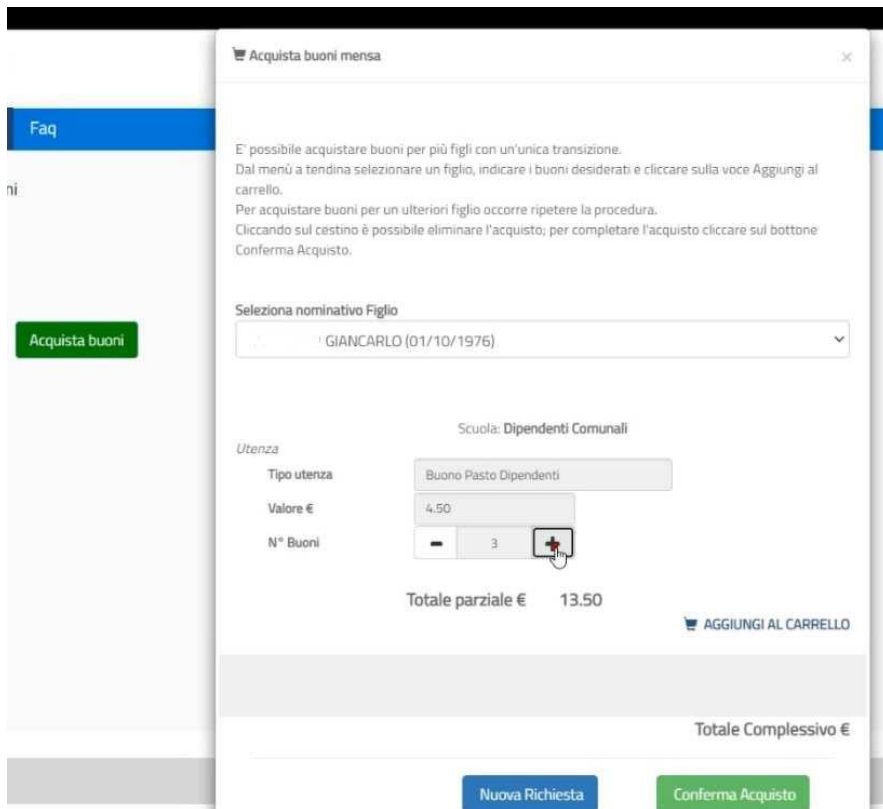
Faq

ni

Acquista buoni

Acquista buoni mensa

×

E' possibile acquistare buoni per più figli con un'unica transizione.
Dal menù a tendina selezionare un figlio, indicare i buoni desiderati e cliccare sulla voce Aggiungi al carrello.
Per acquistare buoni per un ulteriori figlio occorre ripetere la procedura.
Cliccando sul cestino è possibile eliminare l'acquisto; per completare l'acquisto cliccare sul bottone Conferma Acquisto.

Seleziona nominativo Figlio

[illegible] GIANCARLO (01/10/1976)

Scuola: Dipendenti Comunali

Utenza

Tipo utenza | Buono Pasto Dipendenti

Valore € | 4.50

N° Buoni | − 3 +

Totale parziale € 13.50

AGGIUNGI AL CARRELLO

Totale Complessivo €

Nuova Richiesta

Conferma Acquisto